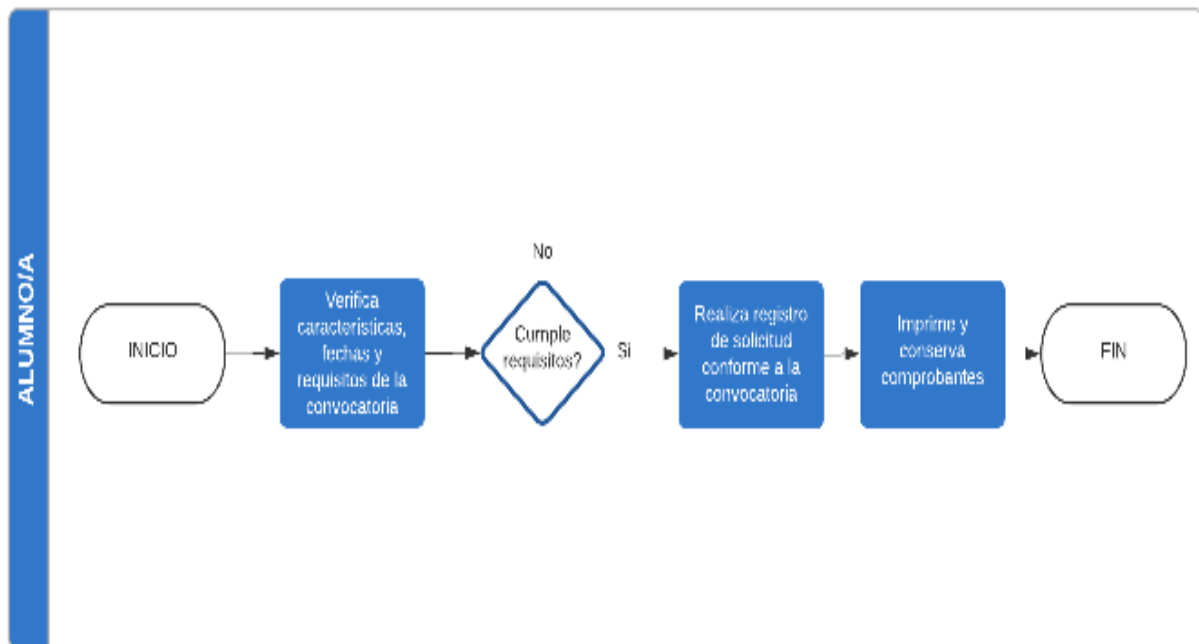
ALUMNO/A

INICIO

Verifica características, fechas y requisitos de la convocatoria

No

Cumple requisitos?

Si

Realiza registro de solicitud conforme a la convocatoria

Imprime y conserva comprobantes

FIN